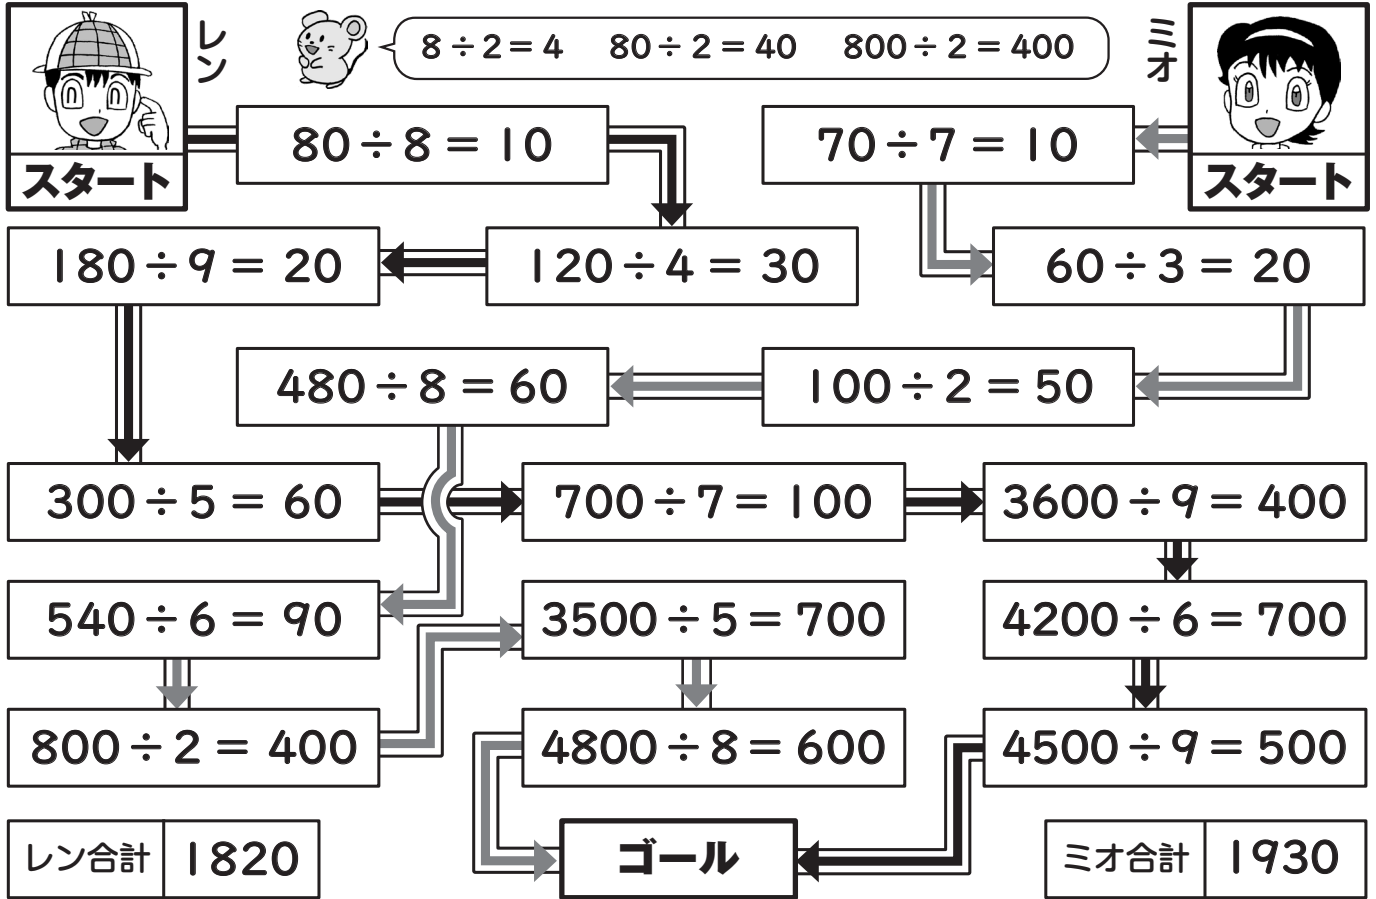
レン

スタート

$8 \div 2 = 4$　$80 \div 2 = 40$　$800 \div 2 = 400$

ミオ

スタート

$80 \div 8 = 10$

$70 \div 7 = 10$

$180 \div 9 = 20$

$120 \div 4 = 30$

$60 \div 3 = 20$

$480 \div 8 = 60$

$100 \div 2 = 50$

$300 \div 5 = 60$

$700 \div 7 = 100$

$3600 \div 9 = 400$

$540 \div 6 = 90$

$3500 \div 5 = 700$

$4200 \div 6 = 700$

$800 \div 2 = 400$

$4800 \div 8 = 600$

$4500 \div 9 = 500$

| レン合計 | 1820 |
|---|---|

ゴール

| ミオ合計 | 1930 |
|---|---|